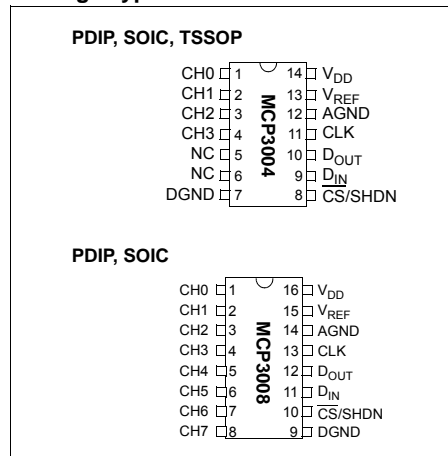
PDIP, SOIC, TSSOP

CH0 1
CH1 2
CH2 3
CH3 4
NC 5
NC 6
DGND 7

MCP3004

14 $V_{DD}$
13 $V_{REF}$
12 AGND
11 CLK
10 $D_{OUT}$
9 $D_{IN}$
8 $\overline{CS}$/SHDN

PDIP, SOIC

CH0 1
CH1 2
CH2 3
CH3 4
CH4 5
CH5 6
CH6 7
CH7 8

MCP3008

16 $V_{DD}$
15 $V_{REF}$
14 AGND
13 CLK
12 $D_{OUT}$
11 $D_{IN}$
10 $\overline{CS}$/SHDN
9 DGND